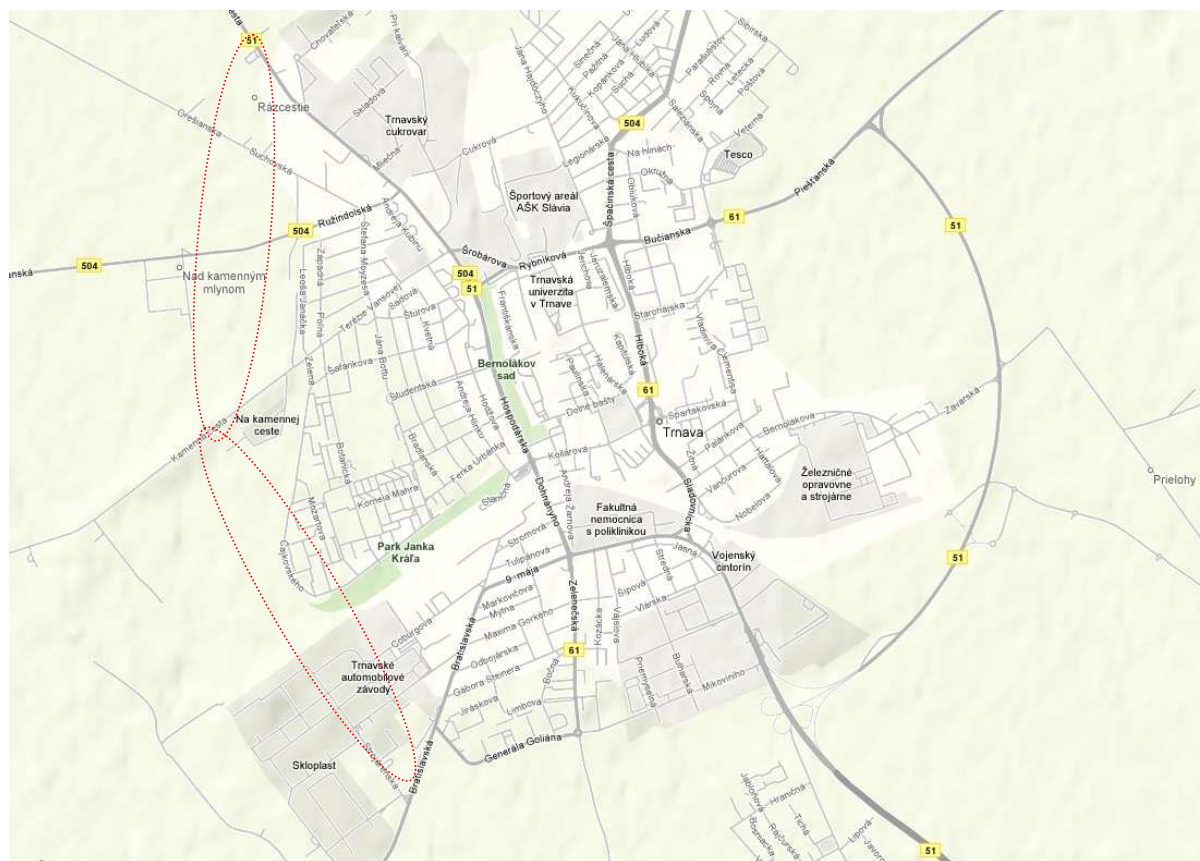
51
Chovatelská
Priekopy
Rázcestie
Skladová
Trnavský cukrovar
Orešianska
Suchovská
Mliečna
Cukrová
Jana Hajdóczyho
Sirečná
Padlina
Kopánková
Suchá
Ľudová
Jána Hollého
Parašutistov
Rovná
Letecká
Poštová
Sibírska
504
Legionárska
Na hlinách
Tesco
Vetemá
Okružná
Obuvnícka
Športový areál AŠK Slávia
Spačinská cesta
61
Piešťanská
51
Ružindolská
504
Andreja Kubinu
Štefana Moyzesa
Šrobárova
Rybníková
Bučianska
504
504
51
Nad kamenným mlynom
Trnavská univerzita v Trnave
Františkánska
Jeruzalemská
Hlboká
Staromestská
Terézie Vansovej
Šafárikova
Sadová
Šturova
Kvetná
Jána Bottu
Študentská
Bernolákov sad
Paulínska
Halenárska
Kapitulská
61
Vladimíra Clementisa
Závarská
Na kamennej ceste
Kamenná cesta
Andreja Hlinku
Hodžova
Hospodárska
Dolné bašty
Spartakovská
Trnava
Bernolákova
Kollárova
Botanická
Bratislavská
Ferka Urbánka
Andreja Žarnova
Žitná
Paulínska
Hattalova
Vančurova
Nobelova
Železničné opravovne a strojárne
Prielohy
Kornela Mahra
Starohájska
Dohnányho
Sladovnícka
Fakultná nemocnica s poliklinikou
Mozartova
Čajkovského
Stromová
Tulipánova
Park Janka Kráľa
Jasná
Vojenský cintorín
51
9. mája
Markovičova
Mýtna
Železničná
Šípová
Coburgova
Maxima Gorkého
Kozácka
Vlárska
Odbojárska
51
Bratislavská
Trnavské automobilové závody
Gábora Steinera
Bocha
Jiráskova
Limbová
Bulharská
Mikovíniho
Generála Goliána
Skloplast
Bratislavská
Strojárenská
Jabloňová
Hraničná
Tichá
Ružová
Lipová
51